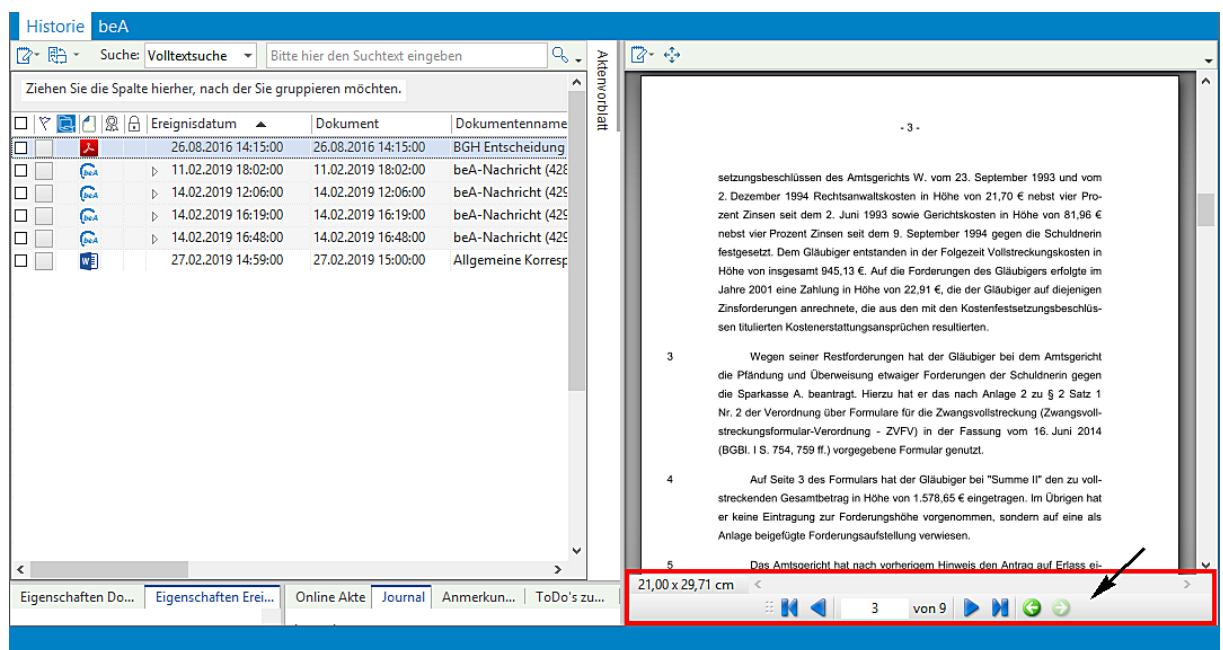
Historie beA

Suche: Volltextsuche Bitte hier den Suchtext eingeben

Aktenvorblatt

Ziehen Sie die Spalte hierher, nach der Sie gruppieren möchten.

| | Ereignisdatum | Dokument | Dokumentenname |
|---|---|---|---|
| | 26.08.2016 14:15:00 | 26.08.2016 14:15:00 | BGH Entscheidung |
| beA | 11.02.2019 18:02:00 | 11.02.2019 18:02:00 | beA-Nachricht (428 |
| beA | 14.02.2019 12:06:00 | 14.02.2019 12:06:00 | beA-Nachricht (429 |
| beA | 14.02.2019 16:19:00 | 14.02.2019 16:19:00 | beA-Nachricht (429 |
| beA | 14.02.2019 16:48:00 | 14.02.2019 16:48:00 | beA-Nachricht (429 |
| W | 27.02.2019 14:59:00 | 27.02.2019 15:00:00 | Allgemeine Koresp |

- 3 -

setzungsbeschlüssen des Amtsgerichts W. vom 23. September 1993 und vom 2. Dezember 1994 Rechtsanwaltskosten in Höhe von 21,70 € nebst vier Prozent Zinsen seit dem 2. Juni 1993 sowie Gerichtskosten in Höhe von 81,96 € nebst vier Prozent Zinsen seit dem 9. September 1994 gegen die Schuldnerin festgesetzt. Dem Gläubiger entstanden in der Folgezeit Vollstreckungskosten in Höhe von insgesamt 945,13 €. Auf die Forderungen des Gläubigers erfolgte im Jahre 2001 eine Zahlung in Höhe von 22,91 €, die der Gläubiger auf diejenigen Zinsforderungen anrechnete, die aus den mit den Kostenfestsetzungsbeschlüssen titulierten Kostenerstattungsansprüchen resultierten.

3 Wegen seiner Restforderungen hat der Gläubiger bei dem Amtsgericht die Pfändung und Überweisung etwaiger Forderungen der Schuldnerin gegen die Sparkasse A. beantragt. Hierzu hat er das nach Anlage 2 zu § 2 Satz 1 Nr. 2 der Verordnung über Formulare für die Zwangsvollstreckung (Zwangsvollstreckungsformular-Verordnung - ZVFV) in der Fassung vom 16. Juni 2014 (BGBl. I S. 754, 759 ff.) vorgegebene Formular genutzt.

4 Auf Seite 3 des Formulars hat der Gläubiger bei "Summe II" den zu vollstreckenden Gesamtbetrag in Höhe von 1.578,65 € eingetragen. Im Übrigen hat er keine Eintragung zur Forderungshöhe vorgenommen, sondern auf eine als Anlage beigefügte Forderungsaufstellung verwiesen.

5 Das Amtsgericht hat nach vorherigem Hinweis den Antrag auf Erlass ei-

21,00 x 29,71 cm

3 von 9

Eigenschaften Do... Eigenschaften Erei... Online Akte Journal Anmerkun... ToDo's zu...